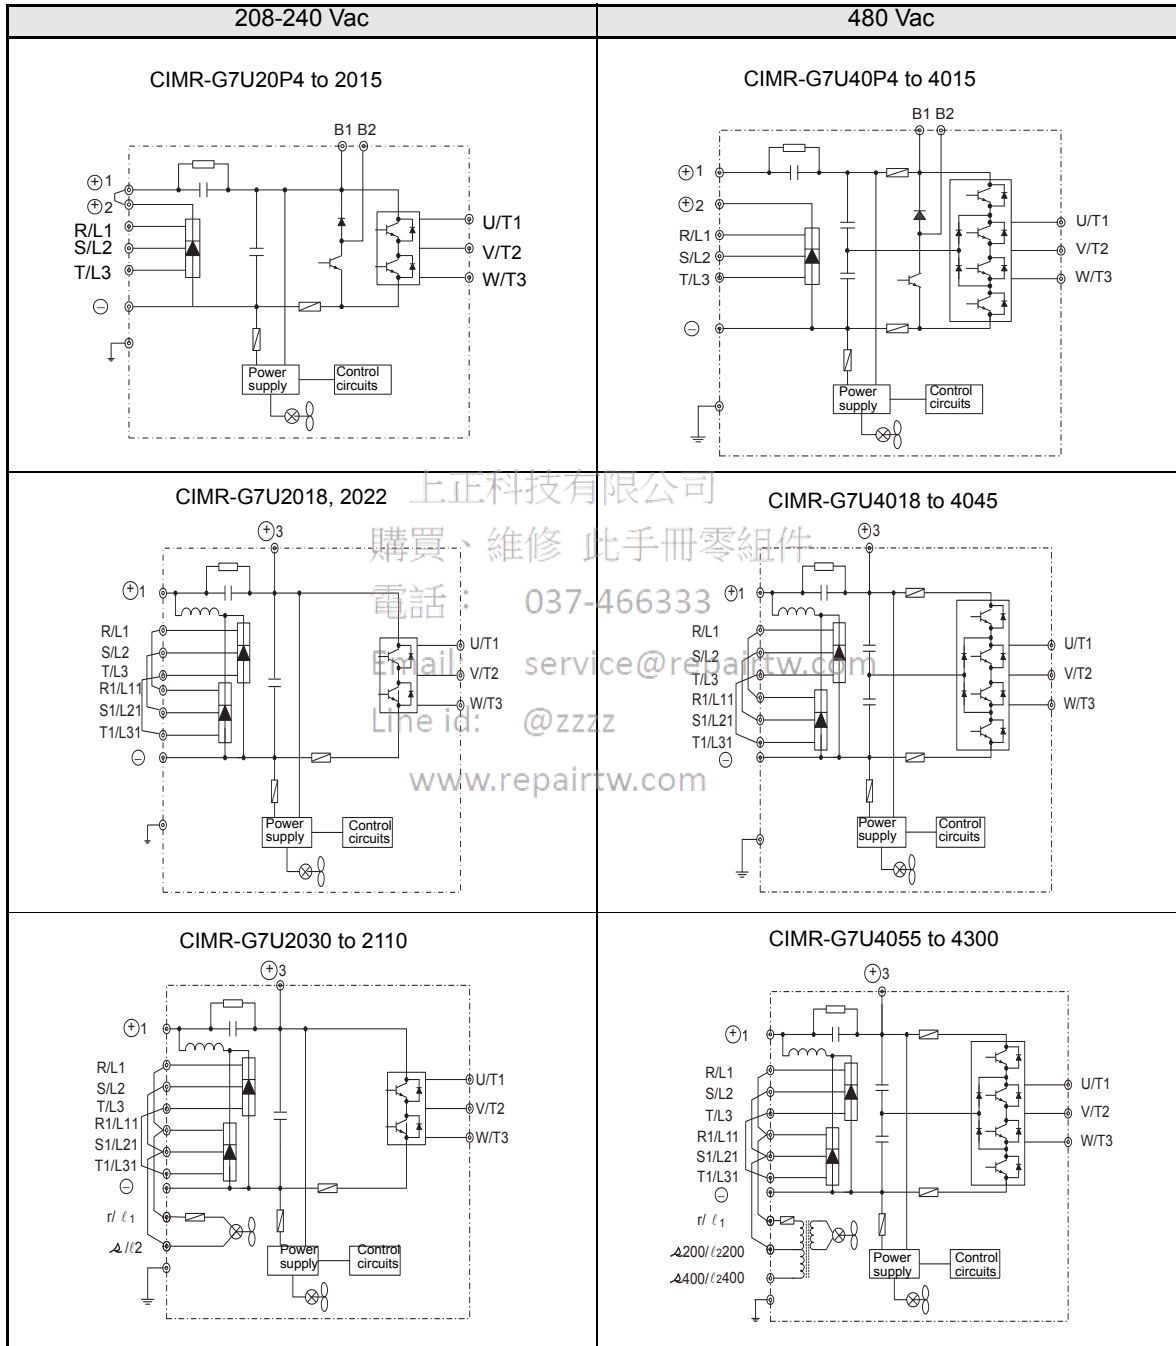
| 208-240 Vac | 480 Vac |
|---|---|
| CIMR-G7U20P4 to 2015<br>B1 B2<br>$\oplus$1<br>$\oplus$2<br>R/L1<br>S/L2<br>T/L3<br>$\ominus$<br>U/T1<br>V/T2<br>W/T3<br>Power supply<br>Control circuits | CIMR-G7U40P4 to 4015<br>B1 B2<br>$\oplus$1<br>$\oplus$2<br>R/L1<br>S/L2<br>T/L3<br>$\ominus$<br>U/T1<br>V/T2<br>W/T3<br>Power supply<br>Control circuits |
| CIMR-G7U2018, 2022<br>$\oplus$3<br>$\oplus$1<br>R/L1<br>S/L2<br>T/L3<br>R1/L11<br>S1/L21<br>T1/L31<br>$\ominus$<br>U/T1<br>V/T2<br>W/T3<br>Power supply<br>Control circuits | CIMR-G7U4018 to 4045<br>$\oplus$3<br>$\oplus$1<br>R/L1<br>S/L2<br>T/L3<br>R1/L11<br>S1/L21<br>T1/L31<br>$\ominus$<br>U/T1<br>V/T2<br>W/T3<br>Power supply<br>Control circuits |
| CIMR-G7U2030 to 2110<br>$\oplus$3<br>$\oplus$1<br>R/L1<br>S/L2<br>T/L3<br>R1/L11<br>S1/L21<br>T1/L31<br>$\ominus$<br>r/ $\ell_1$<br>$\lambda$/$\ell$2<br>U/T1<br>V/T2<br>W/T3<br>Power supply<br>Control circuits | CIMR-G7U4055 to 4300<br>$\oplus$3<br>$\oplus$1<br>R/L1<br>S/L2<br>T/L3<br>R1/L11<br>S1/L21<br>T1/L31<br>$\ominus$<br>r/ $\ell_1$<br>$\lambda$200/$\ell$2200<br>$\lambda$400/$\ell$2400<br>U/T1<br>V/T2<br>W/T3<br>Power supply<br>Control circuits |

上正科技有限公司
購買、維修 此手冊零組件
電話： 037-466333
Email: service@repairtw.com
Line id: @zzzz
www.repairtw.com